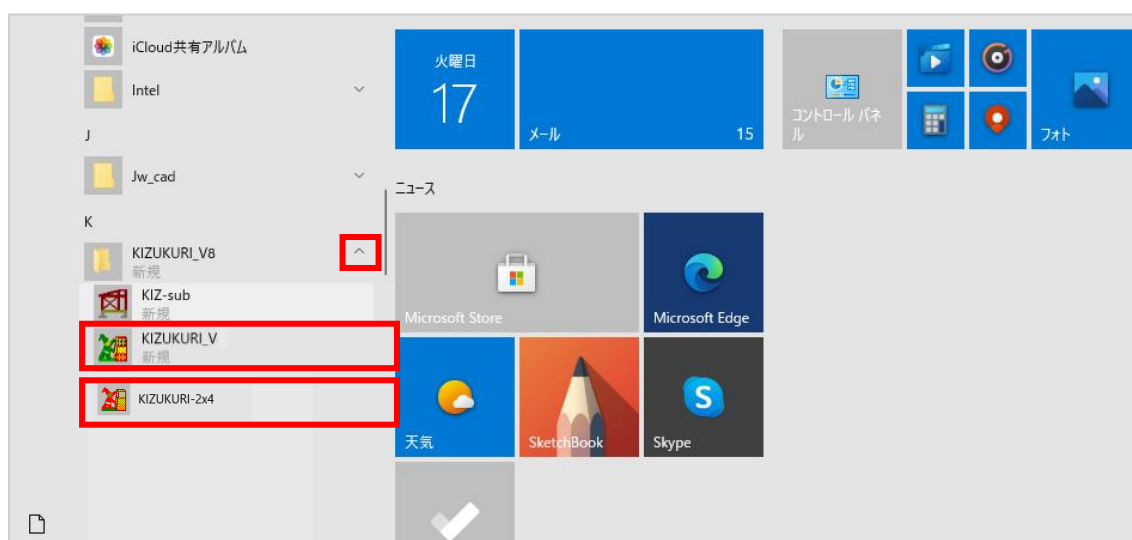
iCloud共有アルバム
Intel
J
Jw_cad
K
KIZUKURI_V8
新規
KIZ-sub
新規
KIZUKURI_V
新規
KIZUKURI-2x4

火曜日
17
メール
15
コントロール パネル
フォト
ニュース
Microsoft Store
Microsoft Edge
天気
SketchBook
Skype